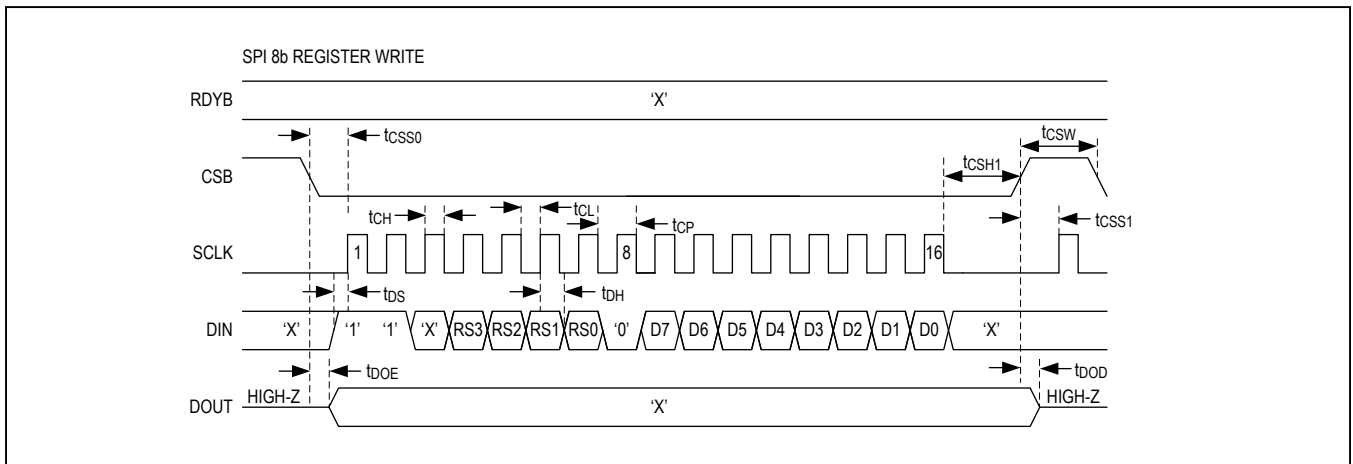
SPI 8b REGISTER WRITE

RDYB

'X'

$t_{CSS0}$

$t_{CSW}$

$t_{CSH1}$

CSB

$t_{CH}$

$t_{CL}$

$t_{CP}$

$t_{CSS1}$

SCLK

1

8

16

$t_{DS}$

$t_{DH}$

DIN

'X'

'1'

'1'

'X'

RS3

RS2

RS1

RS0

'0'

D7

D6

D5

D4

D3

D2

D1

D0

'X'

$t_{DOE}$

$t_{DOD}$

DOUT

HIGH-Z

'X'

HIGH-Z